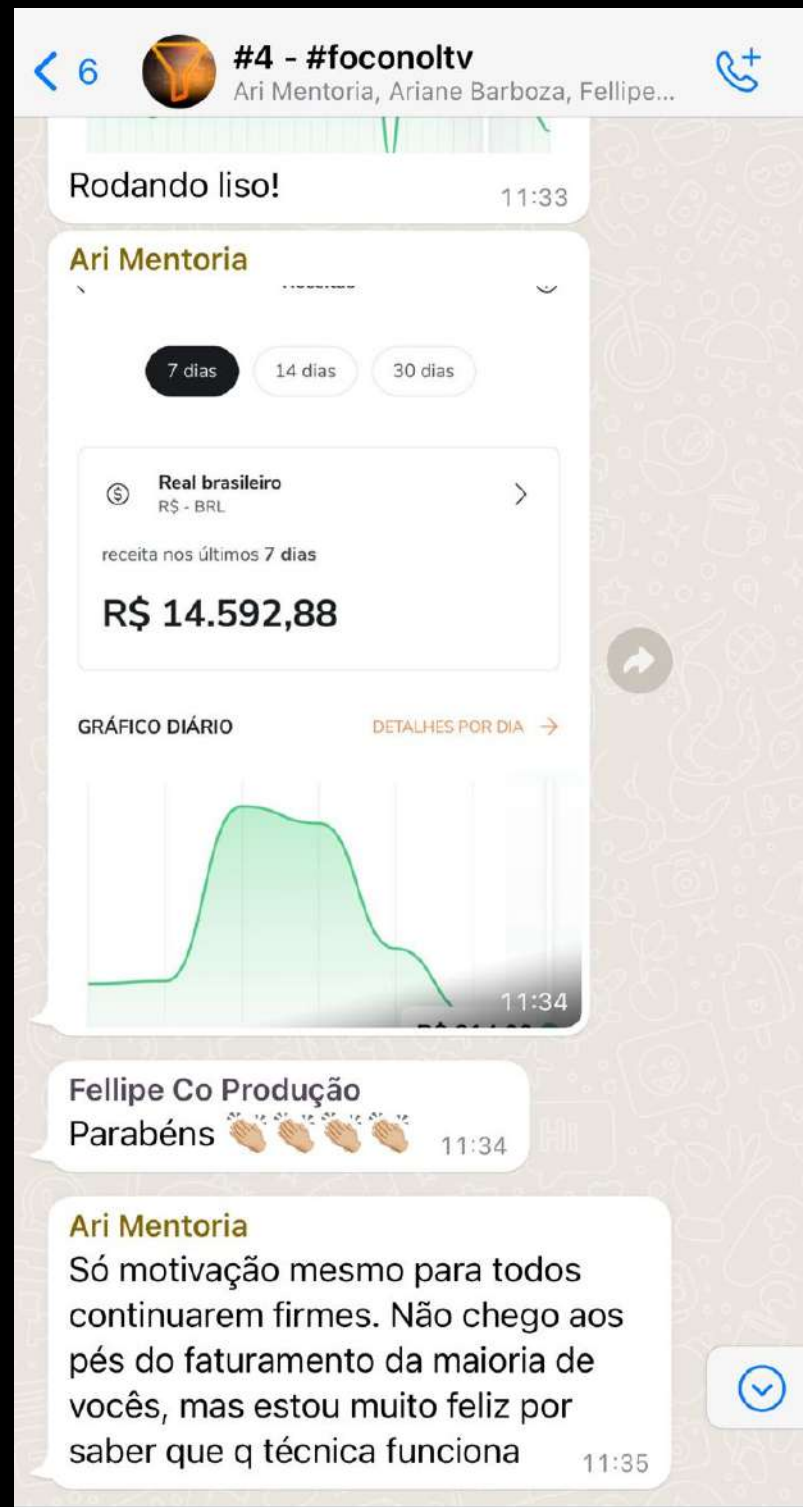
6
#4 - #foconoltv
Ari Mentoria, Ariane Barboza, Fellipe...

Rodando liso! 11:33

Ari Mentoria
7 dias
14 dias
30 dias

Real brasileiro
R$ - BRL

receita nos últimos 7 dias

R$ 14.592,88

GRÁFICO DIÁRIO
DETALHES POR DIA →

11:34

Fellipe Co Produção
Parabéns 👏👏👏👏 11:34

Ari Mentoria
Só motivação mesmo para todos continuarem firmes. Não chego aos pés do faturamento da maioria de vocês, mas estou muito feliz por saber que q técnica funciona 11:35